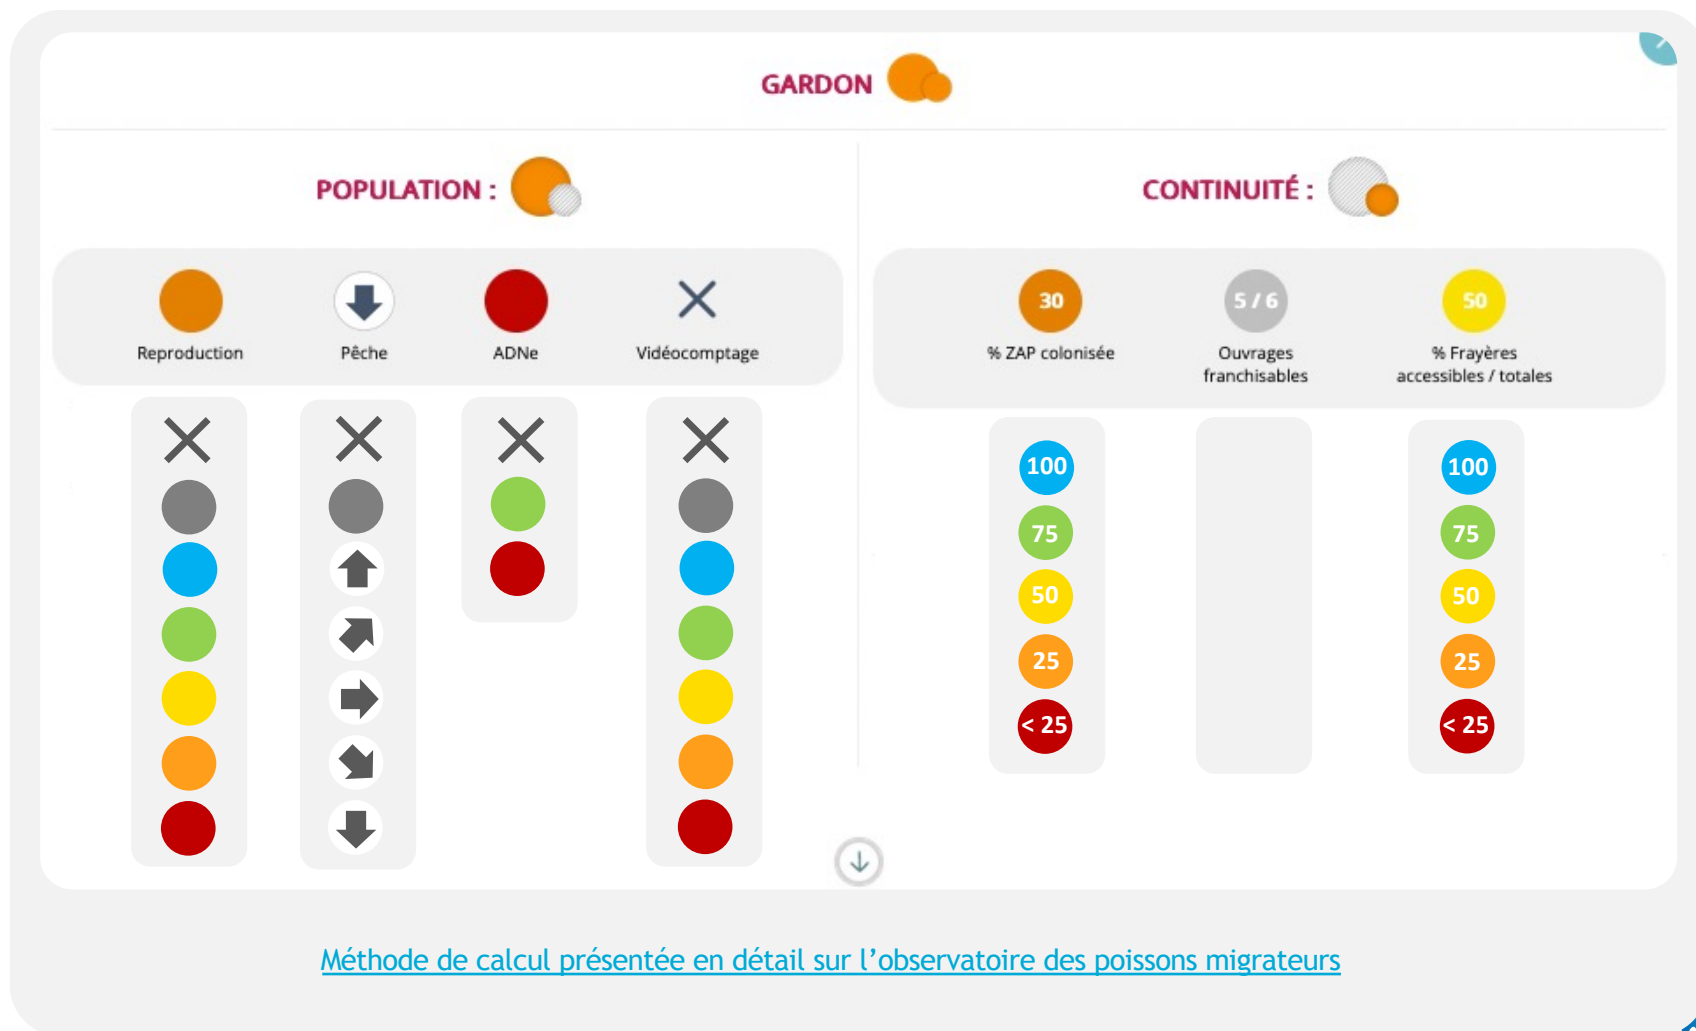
GARDON

POPULATION :

Reproduction

Pêche

ADNe

Vidéocomptage

CONTINUITÉ :

30
% ZAP colonisée

5 / 6
Ouvrages franchisables

50
% Frayères accessibles / totales

100
75
50
25
< 25

100
75
50
25
< 25

Méthode de calcul présentée en détail sur l'observatoire des poissons migrateurs